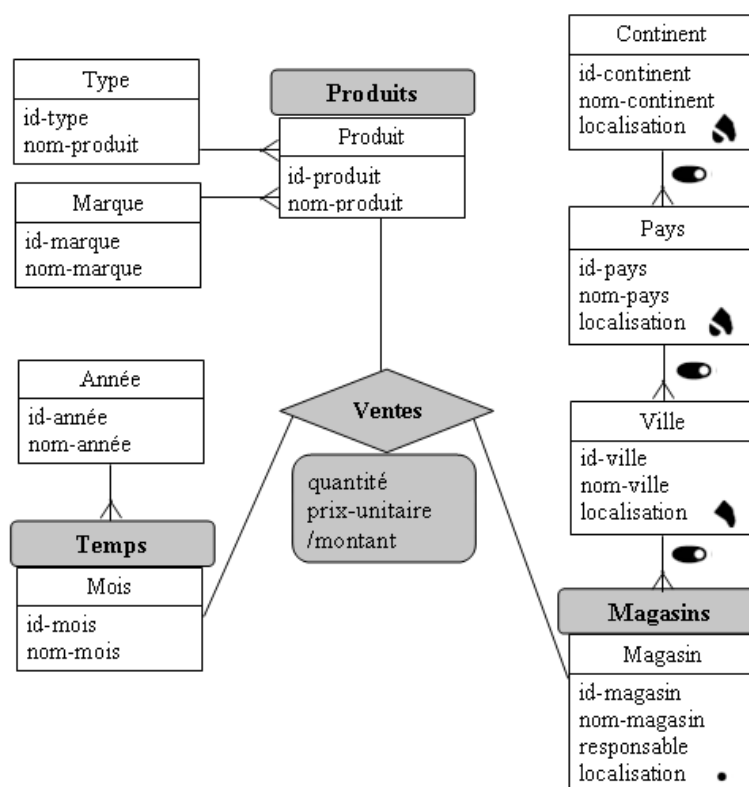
Type
id-type
nom-produit

Marque
id-marque
nom-marque

Produits
Produit
id-produit
nom-produit

Continent
id-continent
nom-continent
localisation

Pays
id-pays
nom-pays
localisation

Ville
id-ville
nom-ville
localisation

Magasins
Magasin
id-magasin
nom-magasin
responsable
localisation

Année
id-année
nom-année

Temps
Mois
id-mois
nom-mois

Ventes
quantité
prix-unitaire
/montant